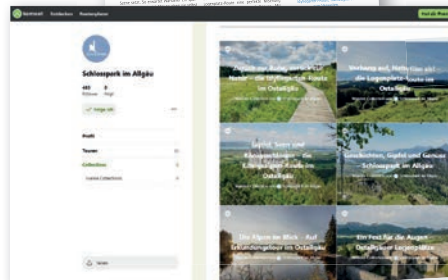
komoot Entdecken Routenplaner

Schlosspark im Allgäu

480 Follower
8 Folgt

✓ Folge ich

Profil

Touren

Collections

Inspirationen: Collections

Teilen

Auszeit zur Ruhe, um bei Ort Natur – die idyllischen Routen im Ostallgäu

Werbung auf. Heidwege im Ostallgäu die Lagepläne im Ostallgäu

Lipfeld, Seen und Königsschlösser – die schönsten Touren im Ostallgäu

Genießen, Lipfeld und Genuss im Schlosspark im Allgäu

Die Alpen im Blick – Auf Schlossrundtouren im Ostallgäu

Ein Fest für die Augen – Ostallgäuer Lagerplätze